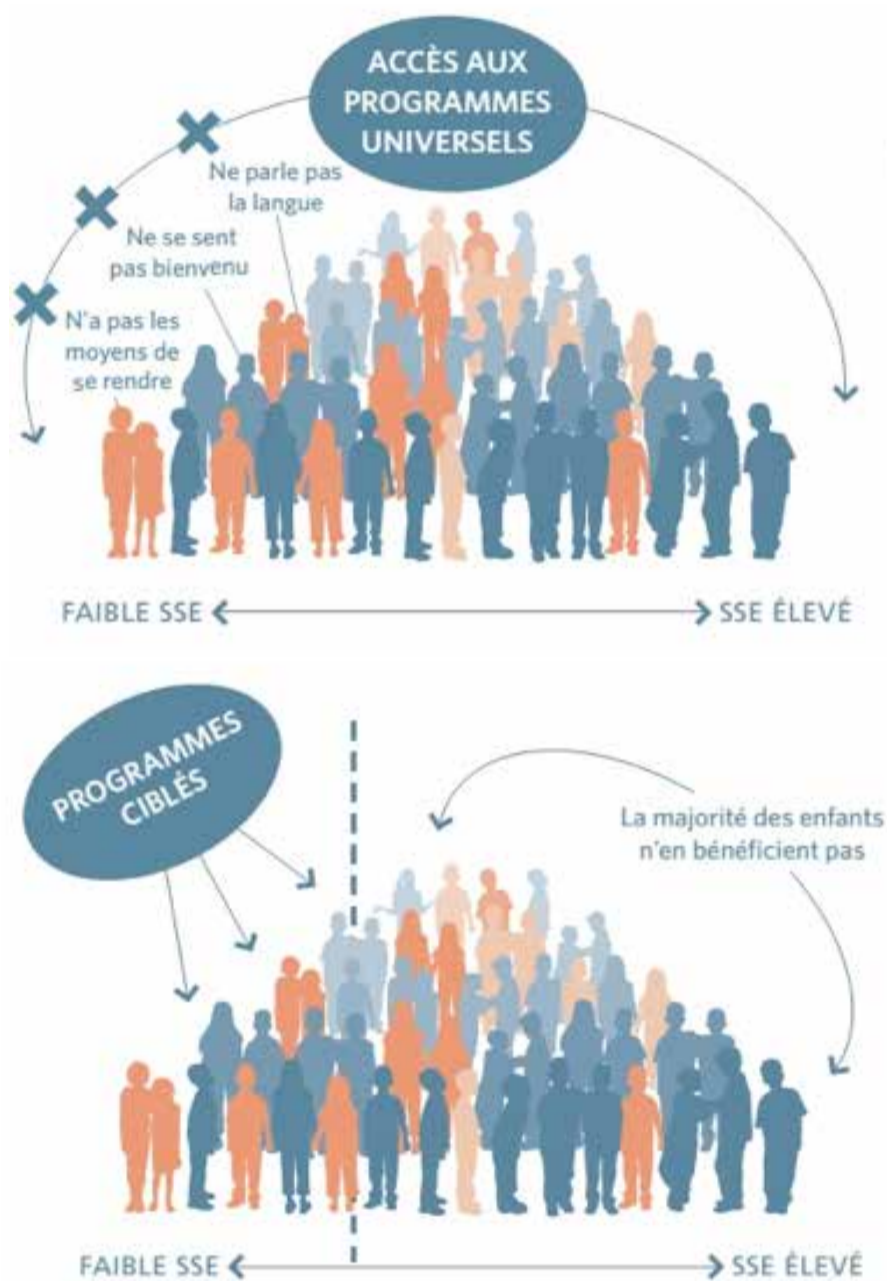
ACCÈS AUX PROGRAMMES UNIVERSELS

Ne parle pas la langue

Ne se sent pas bienvenu

N'a pas les moyens de se rendre

FAIBLE SSE

SSE ÉLEVÉ

PROGRAMMES CIBLÉS

La majorité des enfants n'en bénéficient pas

FAIBLE SSE

SSE ÉLEVÉ